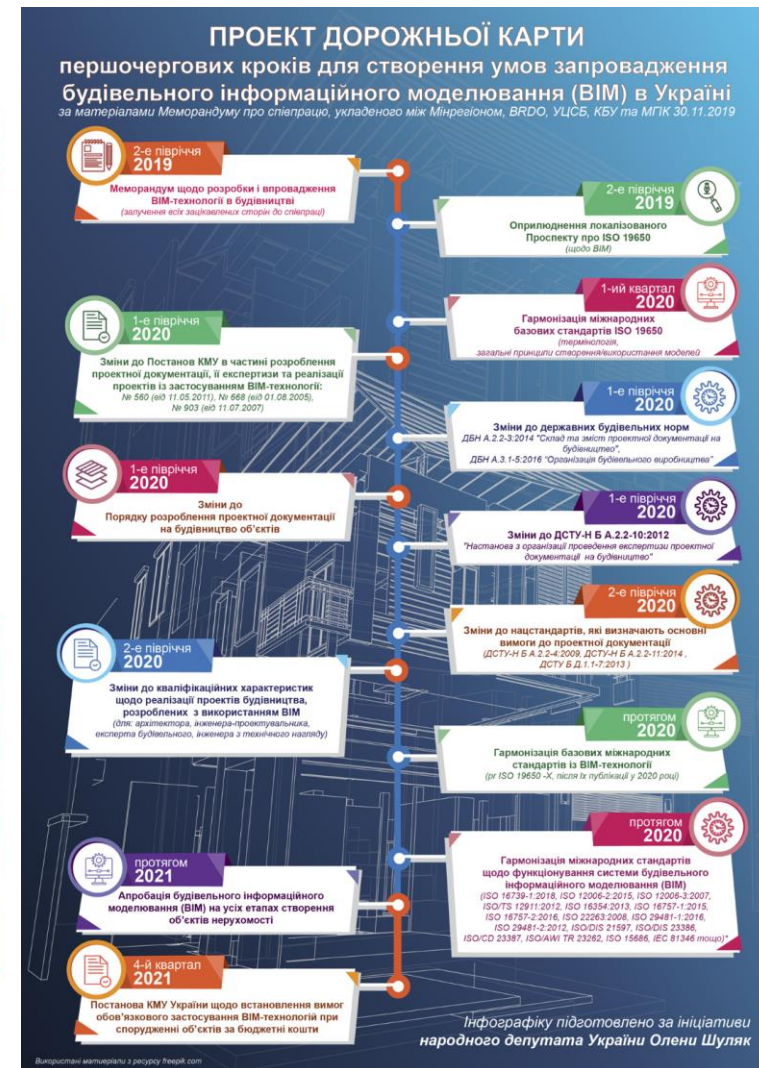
ПРОЕКТ ДОРОЖНЬОЇ КАРТИ
першочергових кроків для створення умов запровадження будівельного інформаційного моделювання (BIM) в Україні
за матеріалами Меморандуму про співпрацю, укладеного між Мінрегіоном, BRDO, УЦСБ, КБУ та МГК 30.11.2019

2-е півріччя
2019
Меморандум щодо розробки і впровадження BIM-технології в будівництві
(залучення всіх зацікавлених сторін до співпраці)

2-е півріччя
2019
Оприлюднення локалізованого Проспекту про ISO 19650
(щодо BIM)

1-ий квартал
2020
Гармонізація міжнародних базових стандартів ISO 19650
(термінологія, загальні принципи створення/використання моделей

1-е півріччя
2020
Зміни до Постанов КМУ в частині розроблення проектної документації, її експертизи та реалізації проектів із застосуванням BIM-технології:
№ 560 (від 11.05.2011), № 668 (від 01.08.2005), № 903 (від 11.07.2007)

1-е півріччя
2020
Зміни до державних будівельних норм
ДБН А.2.2-3:2014 "Склад та зміст проектної документації на будівництво",
ДБН А.3.1-5:2016 "Організація будівельного виробництва"

1-е півріччя
2020
Зміни до
Порядку розроблення проектної документації на будівництво об'єктів

1-е півріччя
2020
Зміни до ДСТУ-Н Б А.2.2-10:2012
"Настанова з організації проведення експертизи проектної документації на будівництво"

2-е півріччя
2020
Зміни до нацстандартів, які визначають основні вимоги до проектної документації
(ДСТУ-Н Б А.2.2-4:2009, ДСТУ-Н Б А.2.2-11:2014 , ДСТУ Б Д.1.1-7:2013 )

2-е півріччя
2020
Зміни до кваліфікаційних характеристик щодо реалізації проектів будівництва, розроблених з використанням BIM
(для: архітектора, інженера-проектувальника, експерта будівельного, інженера з технічного нагляду)

протягом
2020
Гармонізація базових міжнародних стандартів із BIM-технології
(pr ISO 19650 -X, після їх публікації у 2020 році)

протягом
2020
Гармонізація міжнародних стандартів щодо функціонування системи будівельного інформаційного моделювання (BIM)
(ISO 16739-1:2018, ISO 12006-2:2015, ISO 12006-3:2007, ISO/TS 12911:2012, ISO 16354:2013, ISO 16757-1:2015, ISO 16757-2:2016, ISO 22263:2008, ISO 29481-1:2016, ISO 29481-2:2012, ISO/DIS 21597, ISO/DIS 23386, ISO/CD 23387, ISO/AWI TR 23262, ISO 15686, IEC 81346 тощо)*

протягом
2021
Апробація будівельного інформаційного моделювання (BIM) на усіх етапах створення об'єктів нерухомості

4-й квартал
2021
Постанова КМУ України щодо встановлення вимог обов'язкового застосування BIM-технологій при спорудженні об'єктів за бюджетні кошти

Інфографіку підготовлено за ініціативи народного депутата України Олени Шуляк

Використані матеріали з ресурсу freepik.com